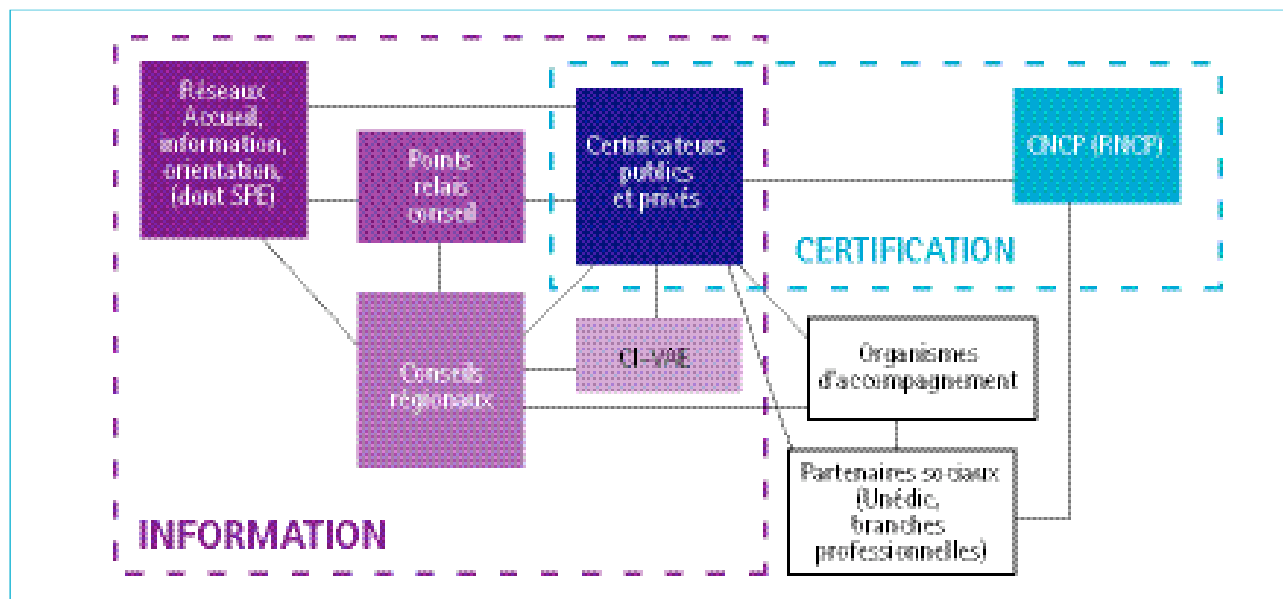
Réseaux Accueil, information, orientation, (dont SPE)

Points relais conseil

Certificateurs publics et privés

CNCP (RNCP)

CERTIFICATION

Conseils régionaux

CI-VAE

Organismes d'accompagnement

Partenaires sociaux (Unédic, branches professionnelles)

INFORMATION